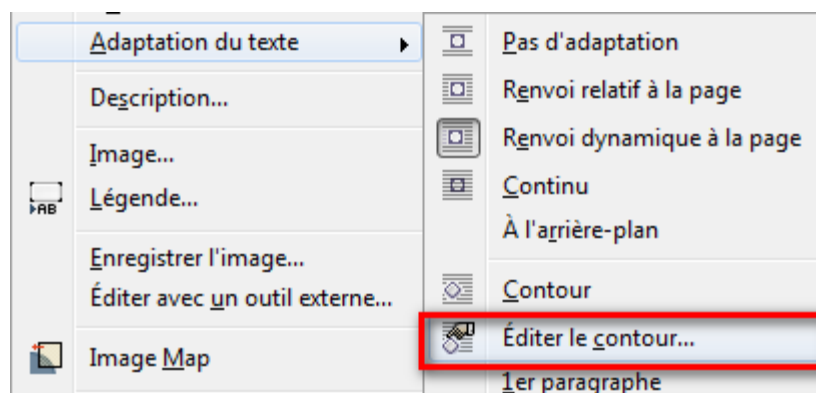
Adaptation du texte
Description...
Image...
Légende...
Enregistrer l'image...
Éditer avec un outil externe...
Image Map

Pas d'adaptation
Renvoi relatif à la page
Renvoi dynamique à la page
Continu
À l'arrière-plan
Contour
Éditer le contour...
1er paragraphe